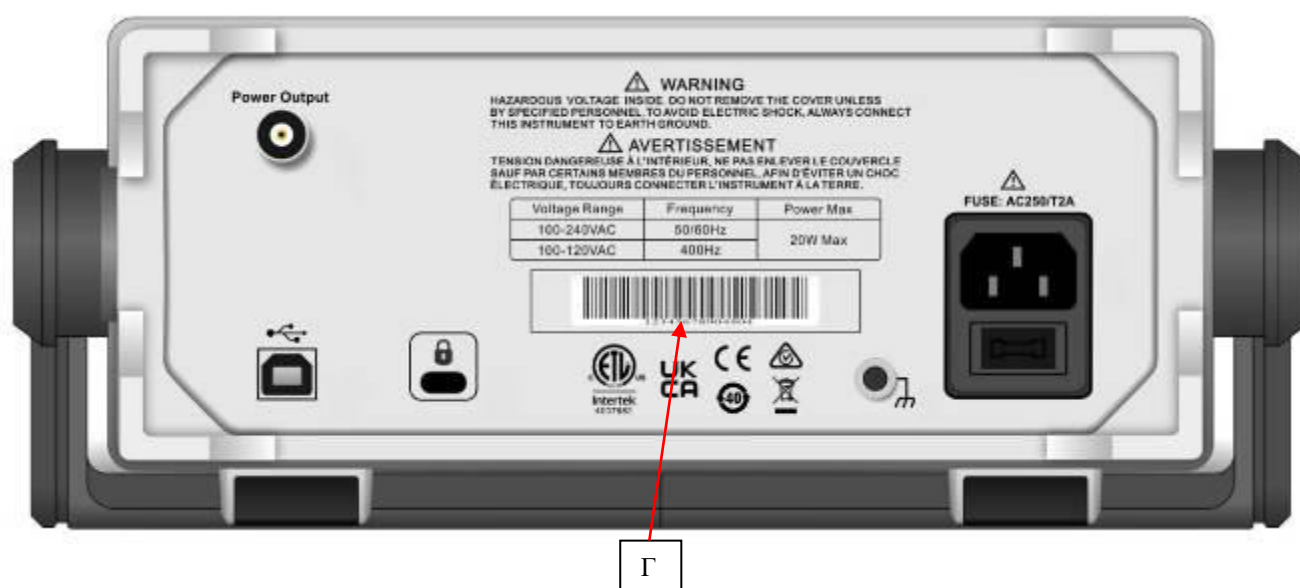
Power Output

⚠ WARNING
HAZARDOUS VOLTAGE INSIDE. DO NOT REMOVE THE COVER UNLESS BY SPECIFIED PERSONNEL. TO AVOID ELECTRIC SHOCK, ALWAYS CONNECT THIS INSTRUMENT TO EARTH GROUND.

⚠ AVERTISSEMENT
TENSION DANGEREUSE À L'INTÉRIEUR, NE PAS ENLEVER LE COUVERCLE SAUF PAR CERTAINS MEMBRES DU PERSONNEL, AFIN D'ÉVITER UN CHOC ÉLECTRIQUE, TOUJOURS CONNECTER L'INSTRUMENT À LA TERRE.

| Voltage Range | Frequency | Power Max |
|---|---|---|
| 100-240VAC | 50/60Hz | 20W Max |
| 100-120VAC | 400Hz | |

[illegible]

⚠
FUSE: AC250/T2A

ETL
Intertek
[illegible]

UK CA
CE
40

Γ